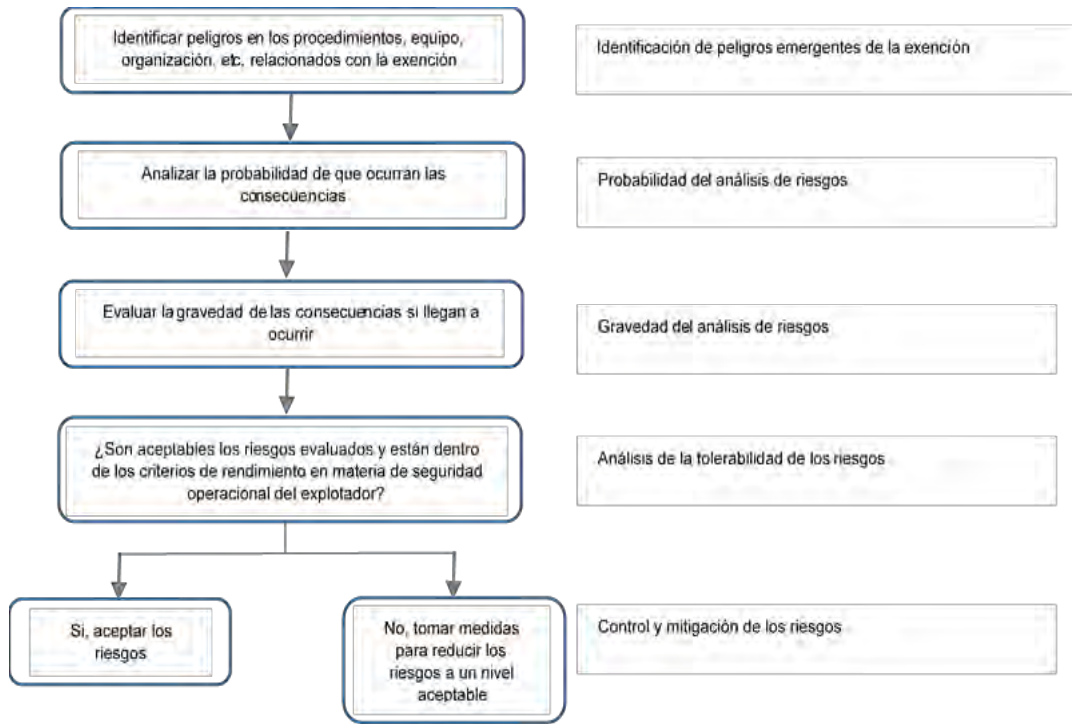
Identificar peligros en los procedimientos, equipo, organización, etc, relacionados con la exención

Identificación de peligros emergentes de la exención

Analizar la probabilidad de que ocurran las consecuencias

Probabilidad del análisis de riesgos

Evaluar la gravedad de las consecuencias si llegan a ocurrir

Gravedad del análisis de riesgos

¿Son aceptables los riesgos evaluados y están dentro de los criterios de rendimiento en materia de seguridad operacional del explotador?

Análisis de la tolerabilidad de los riesgos

Si, aceptar los riesgos

No, tomar medidas para reducir los riesgos a un nivel aceptable

Control y mitigación de los riesgos